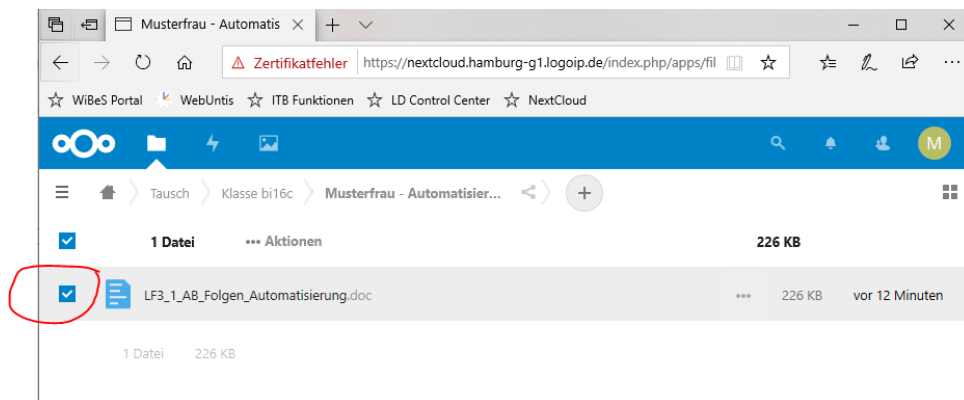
Musterfrau - Automatis

Zertifikatfehler https://nextcloud.hamburg-g1.logoip.de/index.php/apps/fil

WiBeS Portal WebUntis ITB Funktionen LD Control Center NextCloud

M

Tausch Klasse bi16c Musterfrau - Automatisier...

1 Datei ••• Aktionen 226 KB

LF3_1_AB_Folgen_Automatisierung.doc ••• 226 KB vor 12 Minuten

1 Datei 226 KB